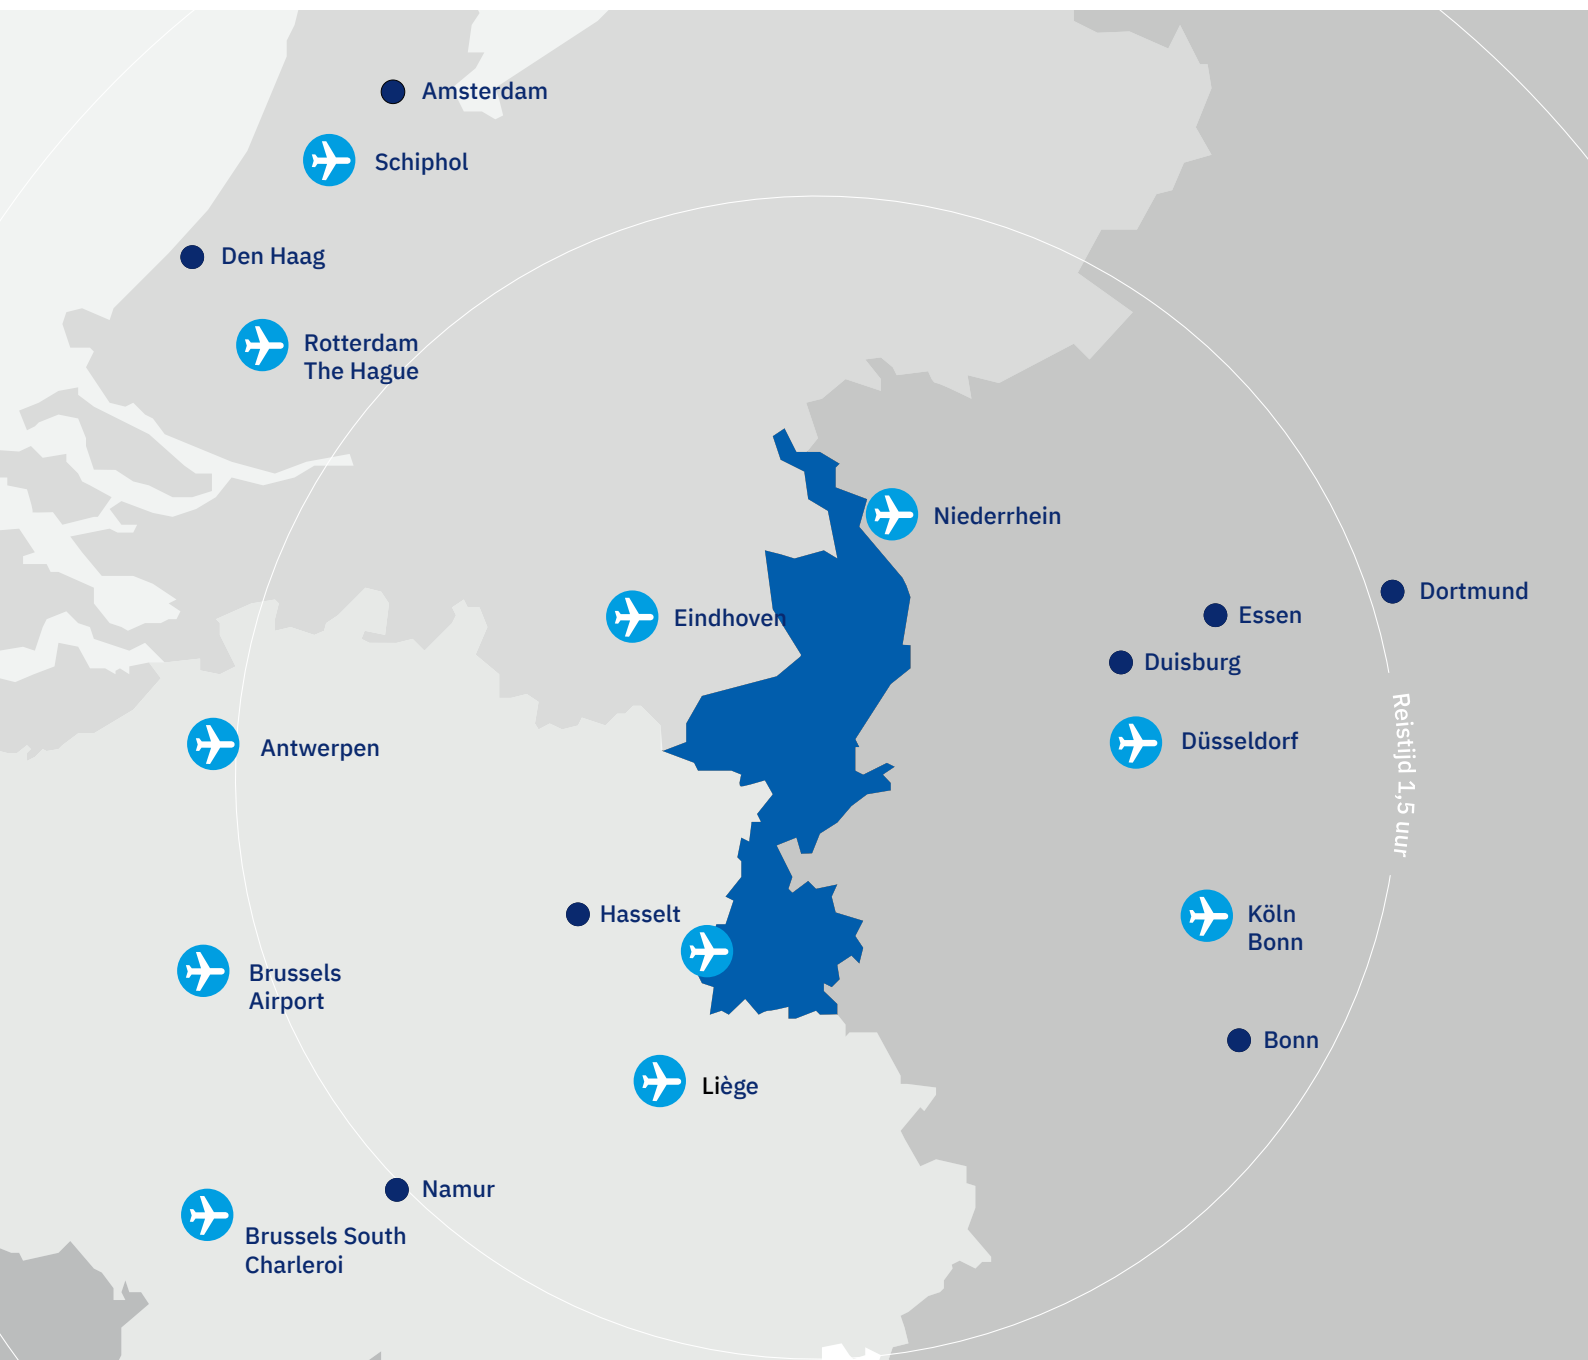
Amsterdam

Schiphol

Den Haag

Rotterdam The Hague

Niederrhein

Eindhoven

Dortmund

Essen

Duisburg

Antwerpen

Düsseldorf

Reistijd 1,5 uur

Hasselt

Köln Bonn

Brussels Airport

Bonn

Liège

Namur

Brussels South Charleroi